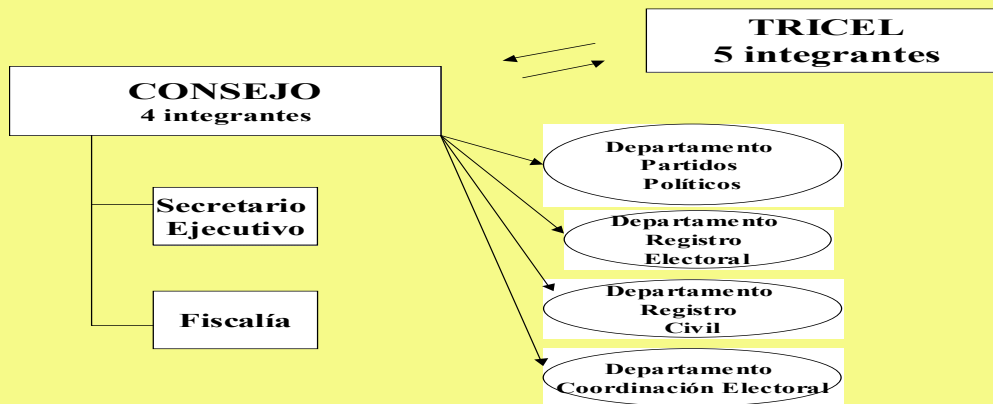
TRICEL
5 integrantes

CONSEJO
4 integrantes

Secretario Ejecutivo

Fiscalía

Departamento Partidos Políticos

Departamento Registro Electoral

Departamento Registro Civil

Departamento Coordinación Electoral